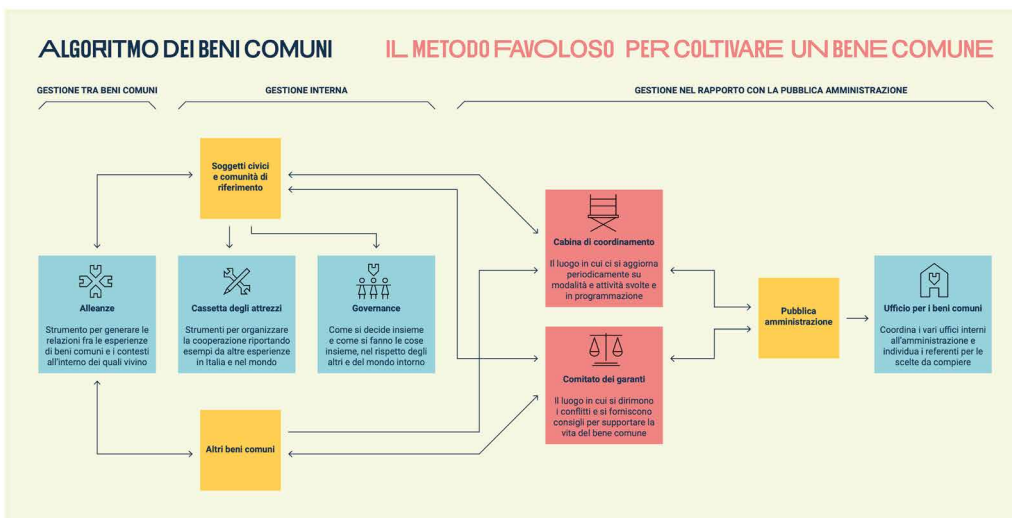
ALGORITMO DEI BENI COMUNI

IL METODO FAVOLOSO PER COLTIVARE UN BENE COMUNE

GESTIONE TRA BENI COMUNI

GESTIONE INTERNA

GESTIONE NEL RAPPORTO CON LA PUBBLICA AMMINISTRAZIONE

Soggetti civici e comunità di riferimento

Alleanze

Strumento per generare le relazioni fra le esperienze di beni comuni e i contesti all'interno dei quali vivino

Cassetta degli attrezzi

Strumenti per organizzare la cooperazione riportando esempi da altre esperienze in Italia e nel mondo

Governance

Come si decide insieme e come si fanno le cose insieme, nel rispetto degli altri e del mondo intorno

Altri beni comuni

Cabina di coordinamento

Il luogo in cui ci si aggiorna periodicamente su modalità e attività svolte e in programmazione

Comitato dei garanti

Il luogo in cui si dirimono i conflitti e si forniscono consigli per supportare la vita del bene comune

Pubblica amministrazione

Ufficio per i beni comuni

Coordina i vari uffici interni all'amministrazione e individua i referenti per le scelte da compiere